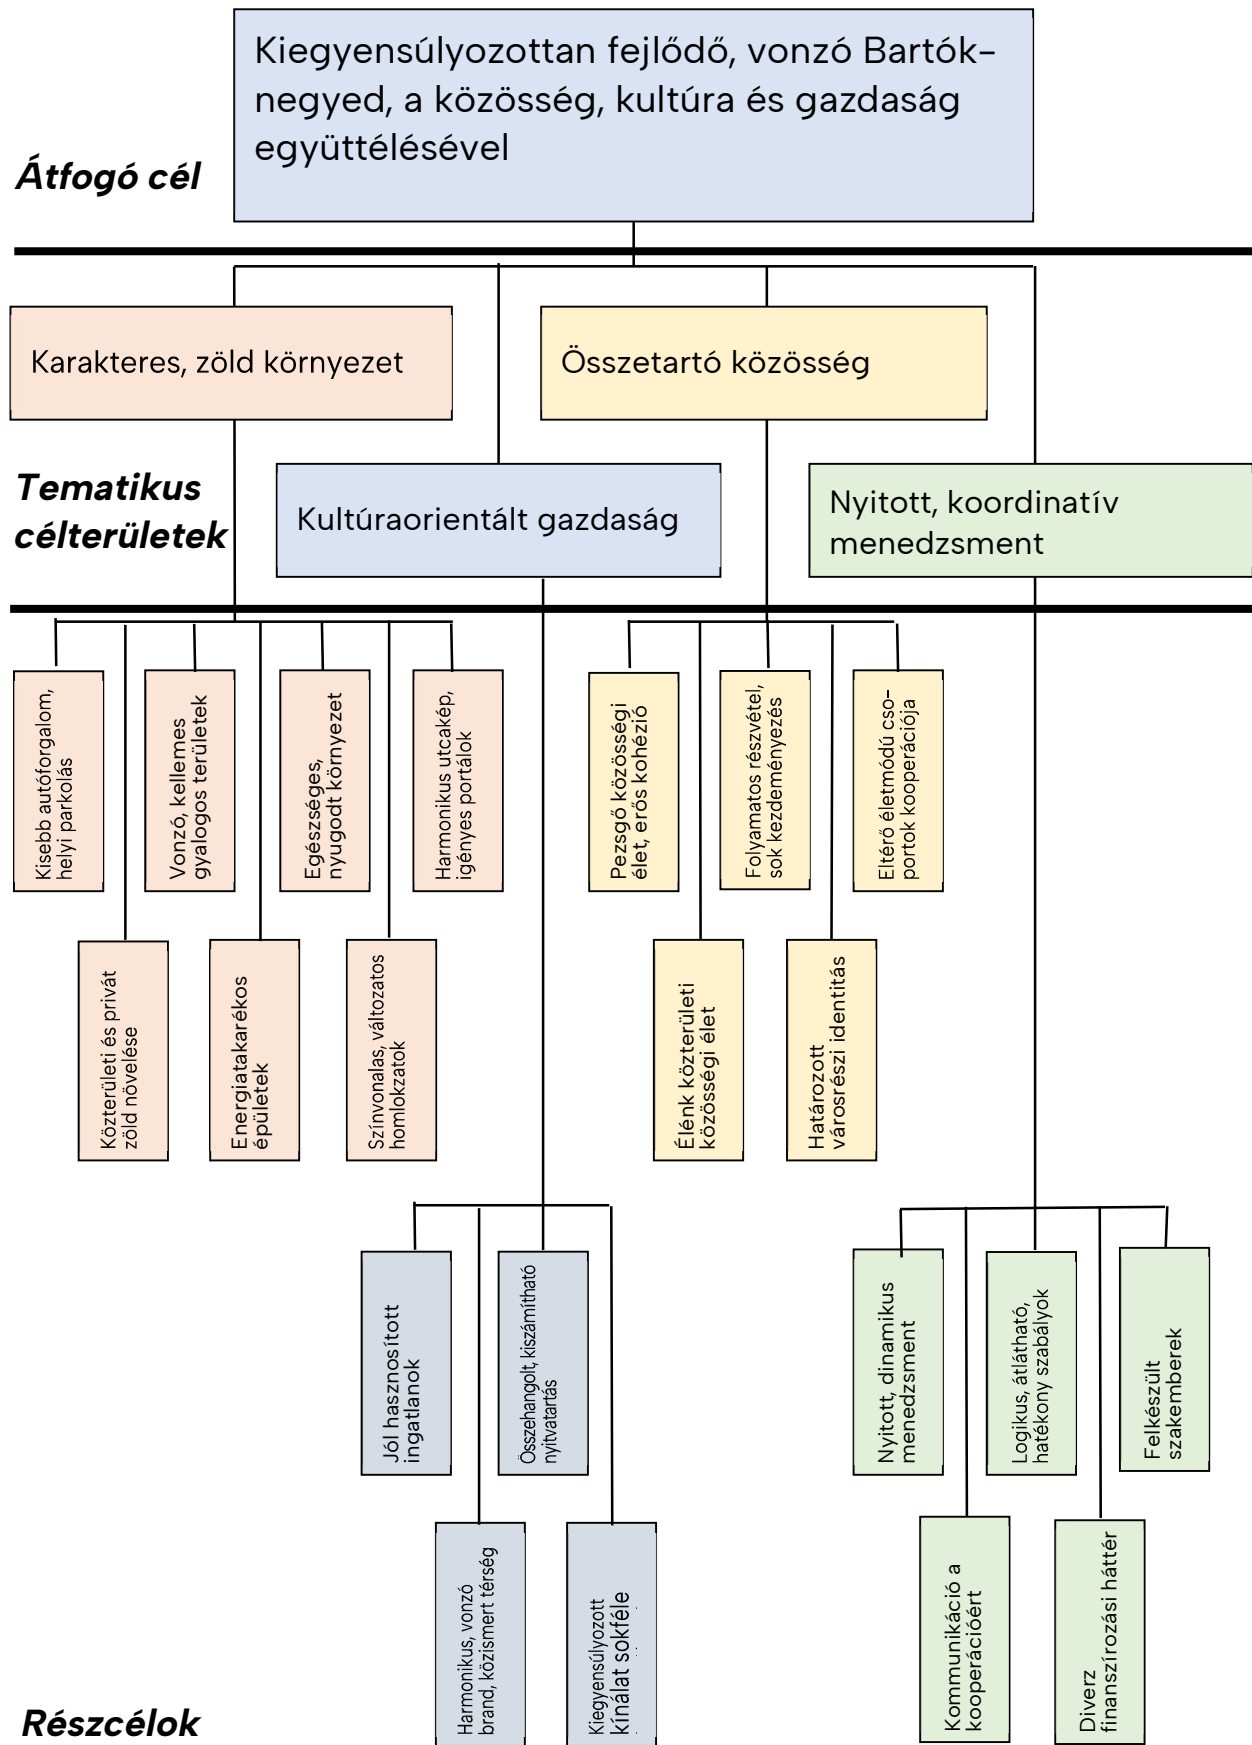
Átfogó cél

Kiegyensúlyozottan fejlődő, vonzó Bartók-negyed, a közösség, kultúra és gazdaság együttélésével

Tematikus célterületek

Karakteres, zöld környezet

Összetartó közösség

Kultúraorientált gazdaság

Nyitott, koordinatív menedzsment

Részcélok

Kisebb autóforgalom, helyi parkolás

Közterületi és privát zöld növelése

Vonzó, kellemes gyalogos területek

Energiatakarékos épületek

Egészséges, nyugodt környezet

Színvonalas, változatos homlokzatok

Harmonikus utcakép, igényes portálok

Pezsgő közösségi élet, erős kohézió

Élénk közterületi közösségi élet

Folyamatos részvétel, sok kezdeményezés

Határozott városrészi identitás

Eltérő életmódú csoportok kooperációja

Jól hasznosított ingatlanok

Harmonikus, vonzó brand, közismert térség

Összehangolt, kiszámítható nyitvatartás

Kiegyensúlyozott kínálat sokféle

Nyitott, dinamikus menedzsment

Kommunikáció a kooperációért

Logikus, átlátható, hatékony szabályok

Diverz finanszírozási háttér

Felkészült szakemberek